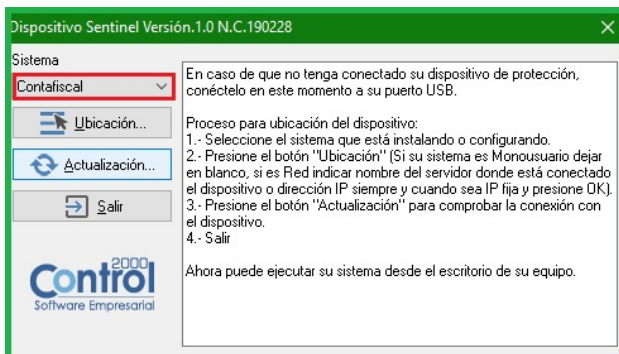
Dispositivo Sentinel Versión.1.0 N.C.190228

Sistema

Contafiscal

Ubicación...

Actualización...

Salir

Control 2000
Software Empresarial

En caso de que no tenga conectado su dispositivo de protección, conéctelo en este momento a su puerto USB.

Proceso para ubicación del dispositivo:
1.- Seleccione el sistema que está instalando o configurando.
2.- Presione el botón "Ubicación" (Si su sistema es Monousuario dejar en blanco, si es Red indicar nombre del servidor donde está conectado el dispositivo o dirección IP siempre y cuando sea IP fija y presione OK).
3.- Presione el botón "Actualización" para comprobar la conexión con el dispositivo.
4.- Salir

Ahora puede ejecutar su sistema desde el escritorio de su equipo.